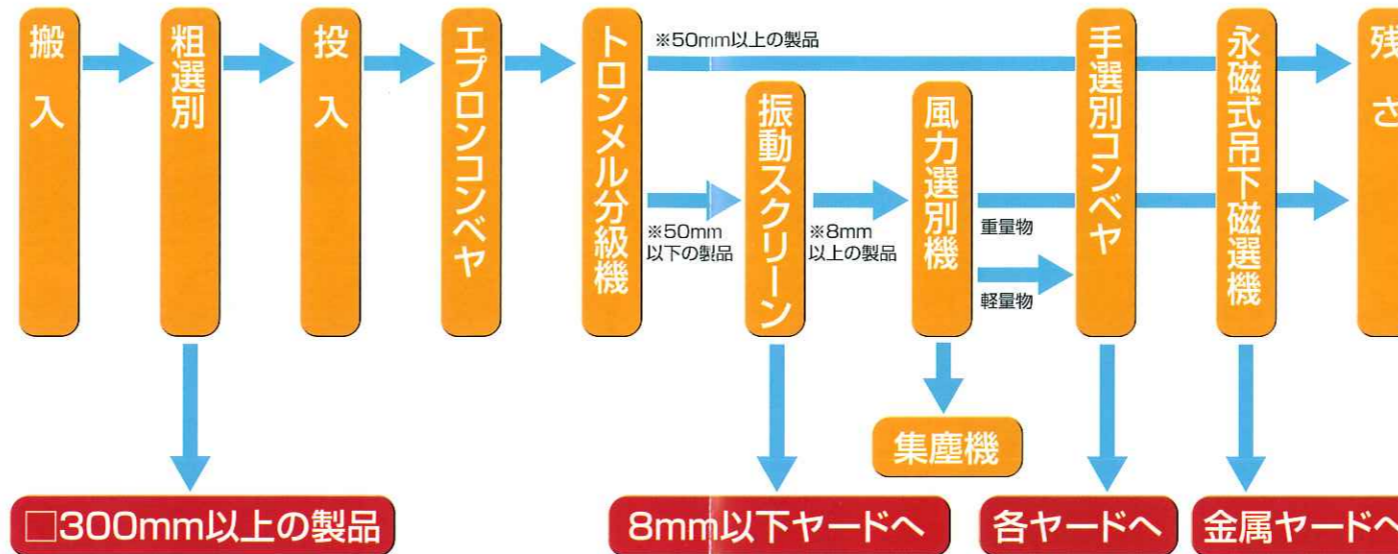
搬入

粗選別

投入

エプロンコンベヤ

トロンメル分級機

※50mm以上の製品

※50mm以下の製品

振動スクリーン

※8mm以上の製品

風力選別機

重量物

軽量物

集塵機

手選別コンベヤ

永磁式吊下磁選機

残

さ

□300mm以上の製品

8mm以下ヤードへ

各ヤードへ

金属ヤードへ